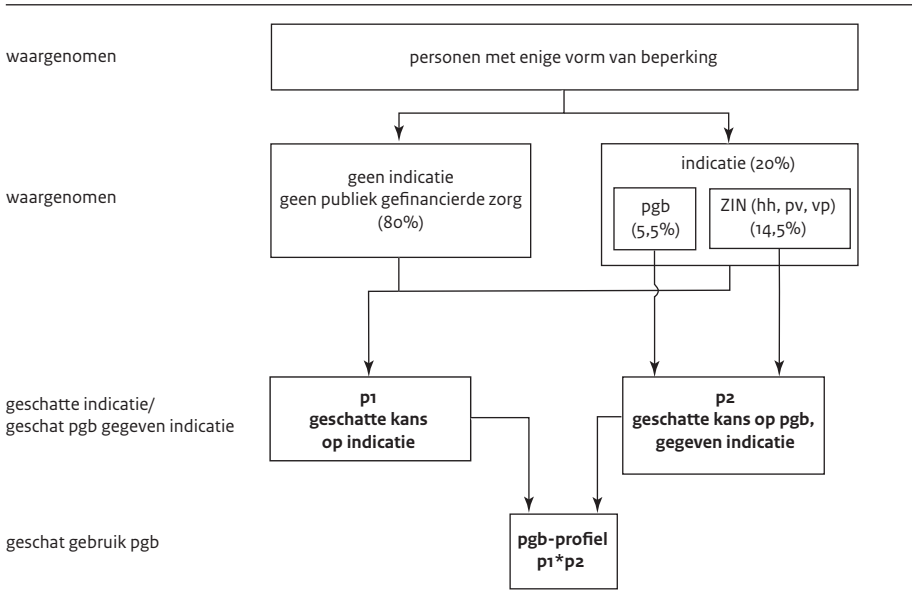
waargenomen

personen met enige vorm van beperking

waargenomen

geen indicatie
geen publiek gefinancierde zorg
(80%)

indicatie (20%)

pgb
(5,5%)

ZIN (hh, pv, vp)
(14,5%)

geschatte indicatie/
geschat pgb gegeven indicatie

p1
geschatte kans
op indicatie

p2
geschatte kans op pgb,
gegeven indicatie

geschat gebruik pgb

pgb-profiel
p1*p2